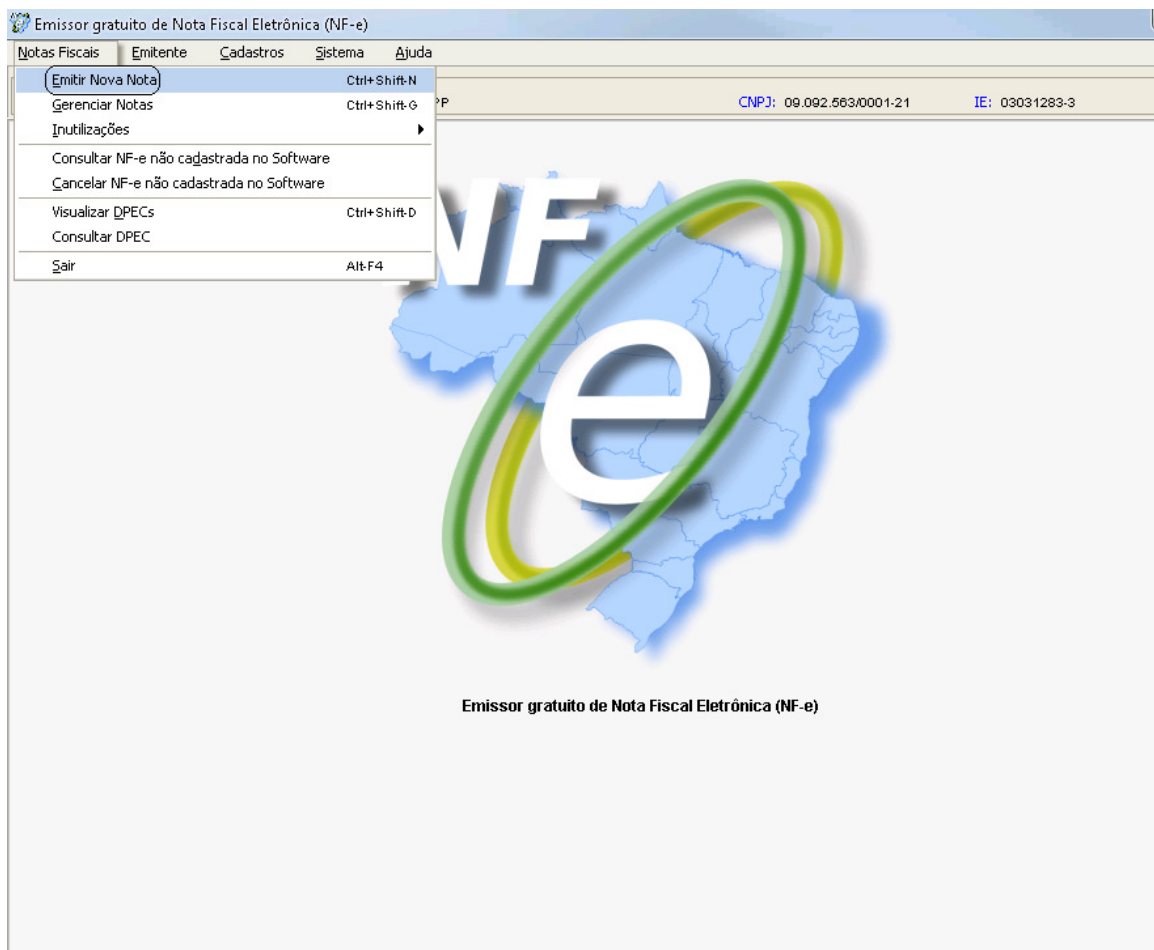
Emissor gratuito de Nota Fiscal Eletrônica (NF-e)

Notas Fiscais Emitente Cadastros Sistema Ajuda

Emitir Nova Nota Ctrl+Shift-N
Gerenciar Notas Ctrl+Shift-G
Inutilizações
Consultar NF-e não cadastrada no Software
Cancelar NF-e não cadastrada no Software
Visualizar DPECs Ctrl+Shift-D
Consultar DPEC
Sair Alt-F4

PP CNPJ: 09.092.563/0001-21 IE: 03031283-3

NF e

Emissor gratuito de Nota Fiscal Eletrônica (NF-e)